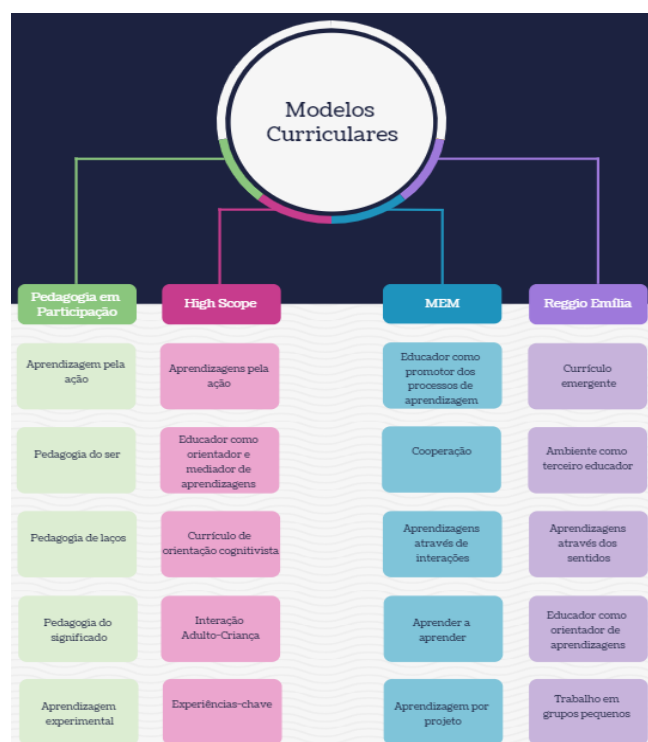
Modelos Curriculares

Pedagogia em Participação

Aprendizagem pela ação

Pedagogia do ser

Pedagogia de laços

Pedagogia do significado

Aprendizagem experimental

High Scope

Aprendizagens pela ação

Educador como orientador e mediador de aprendizagens

Currículo de orientação cognitivista

Interação Adulto-Criança

Experiências-chave

MEM

Educador como promotor dos processos de aprendizagem

Cooperação

Aprendizagens através de interações

Aprender a aprender

Aprendizagem por projeto

Reggio Emília

Currículo emergente

Ambiente como terceiro educador

Aprendizagens através dos sentidos

Educador como orientador de aprendizagens

Trabalho em grupos pequenos